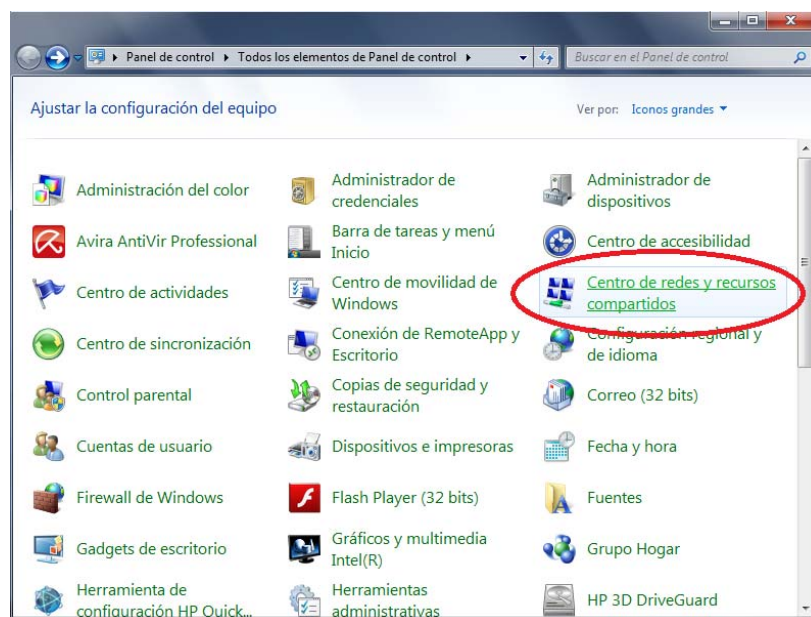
Panel de control ▸ Todos los elementos de Panel de control ▸

Buscar en el Panel de control

Ajustar la configuración del equipo

Ver por: Iconos grandes ▾

Administración del color

Administrador de credenciales

Administrador de dispositivos

Avira AntiVir Professional

Barra de tareas y menú Inicio

Centro de accesibilidad

Centro de actividades

Centro de movilidad de Windows

Centro de redes y recursos compartidos

Centro de sincronización

Conexión de RemoteApp y Escritorio

Configuración regional y de idioma

Control parental

Copias de seguridad y restauración

Correo (32 bits)

Cuentas de usuario

Dispositivos e impresoras

Fecha y hora

Firewall de Windows

Flash Player (32 bits)

Fuentes

Gadgets de escritorio

Gráficos y multimedia Intel(R)

Grupo Hogar

Herramienta de configuración HP Quick...

Herramientas administrativas

HP 3D DriveGuard